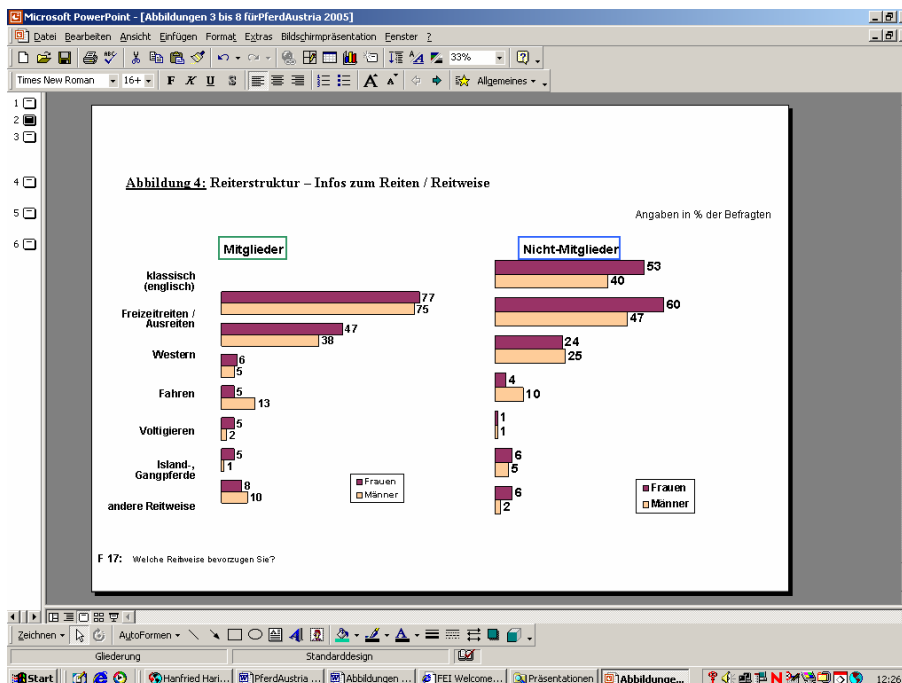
Microsoft PowerPoint - [Abbildungen 3 bis 8 fürPferdAustria 2005]

Datei Bearbeiten Ansicht Einfügen Format Extras Bildschirmpräsentation Fenster ?

33%

Times New Roman 16+ F K U S Allgemeines

1 2 3 4 5 6

Abbildung 4: Reiterstruktur – Infos zum Reiten / Reitweise

Angaben in % der Befragten

Mitglieder

Nicht-Mitglieder

klassisch (englisch)

Freizeitreiten / Ausreiten

Western

Fahren

Voltigieren

Island-, Gangpferde

andere Reitweise

| | Mitglieder Frauen | Mitglieder Männer | Nicht-Mitglieder Frauen | Nicht-Mitglieder Männer |
|---|---|---|---|---|
| klassisch (englisch) | 77 | 75 | 53 | 40 |
| Freizeitreiten / Ausreiten | 47 | 38 | 60 | 47 |
| Western | 6 | 5 | 24 | 25 |
| Fahren | 5 | 13 | 4 | 10 |
| Voltigieren | 5 | 2 | 1 | 1 |
| Island-, Gangpferde | 5 | 1 | 6 | 5 |
| andere Reitweise | 8 | 10 | 6 | 2 |

Frauen
Männer

Frauen
Männer

F 17: Welche Reitweise bevorzugen Sie?

Zeichnen AutoFormen

Gliederung Standarddesign

Start Hanfried Hari... PferdAustria ... Abbildungen ... FEI Welcome... Präsentationen Abbildunge... 12:26